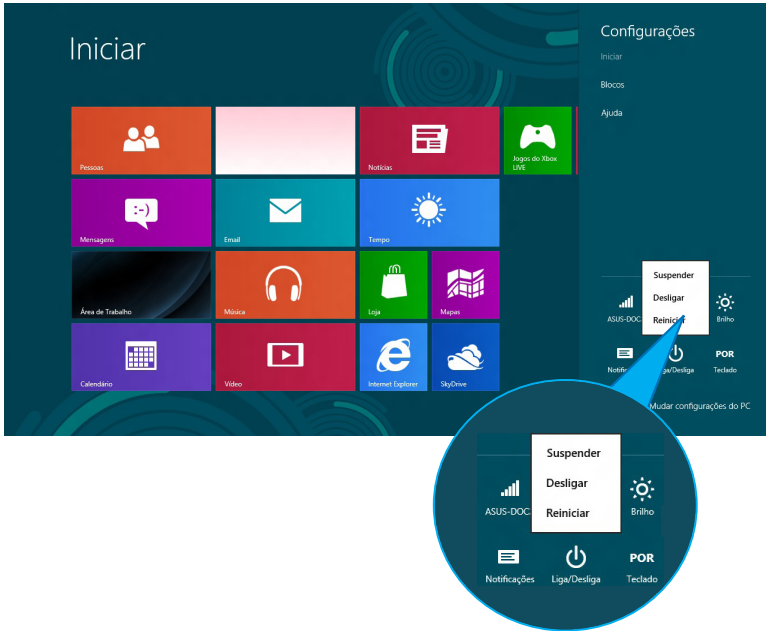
Iniciar

Pessoas

Notícias

Jogos do Xbox LIVE

Mensagens

Email

Tempo

Área de Trabalho

Música

Loja

Mapas

Calendário

Vídeo

Internet Explorer

SkyDrive

Configurações

Iniciar

Blocos

Ajuda

Suspender

Desligar

Reinicia

ASUS-DOC

Brilho

Notifi

Liga/Desliga

POR

Teclado

Mudar configurações do PC

Suspender

Desligar

Reiniciar

ASUS-DOC

Brilho

Notificações

Liga/Desliga

POR

Teclado